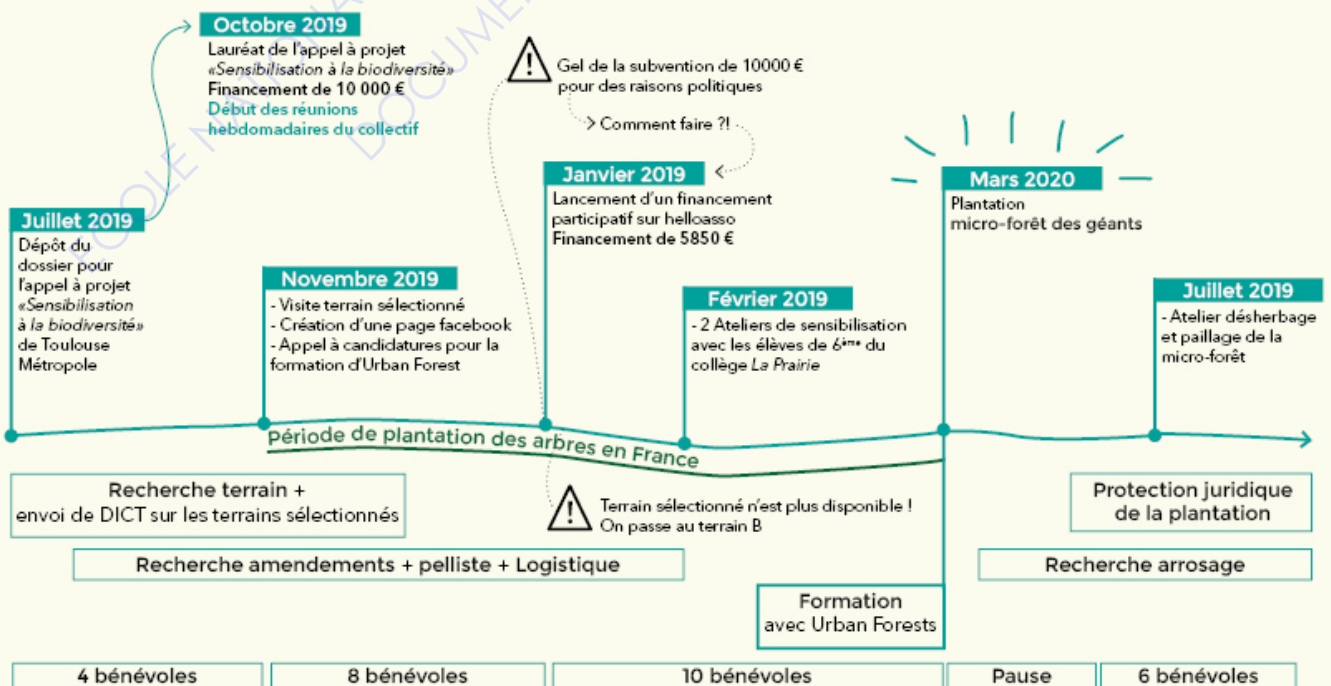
Octobre 2019
Lauréat de l'appel à projet «Sensibilisation à la biodiversité»
Financement de 10 000 €
Début des réunions hebdomadaires du collectif

Gel de la subvention de 10000 € pour des raisons politiques
> Comment faire ?!

Janvier 2019
Lancement d'un financement participatif sur helloasso
Financement de 5850 €

Mars 2020
Plantation micro-forêt des géants

Juillet 2019
Dépôt du dossier pour l'appel à projet «Sensibilisation à la biodiversité» de Toulouse Métropole

Novembre 2019
- Visite terrain sélectionné
- Création d'une page facebook
- Appel à candidatures pour la formation d'Urban Forest

Février 2019
- 2 Ateliers de sensibilisation avec les élèves de 6ème du collège La Prairie

Juillet 2019
- Atelier désherbage et paillage de la micro-forêt

Période de plantation des arbres en France

Recherche terrain + envoi de DICT sur les terrains sélectionnés

Terrain sélectionné n'est plus disponible ! On passe au terrain B

Protection juridique de la plantation

Recherche amendements + pelliste + Logistique

Recherche arrosage

Formation avec Urban Forests

4 bénévoles
8 bénévoles
10 bénévoles
Pause
6 bénévoles